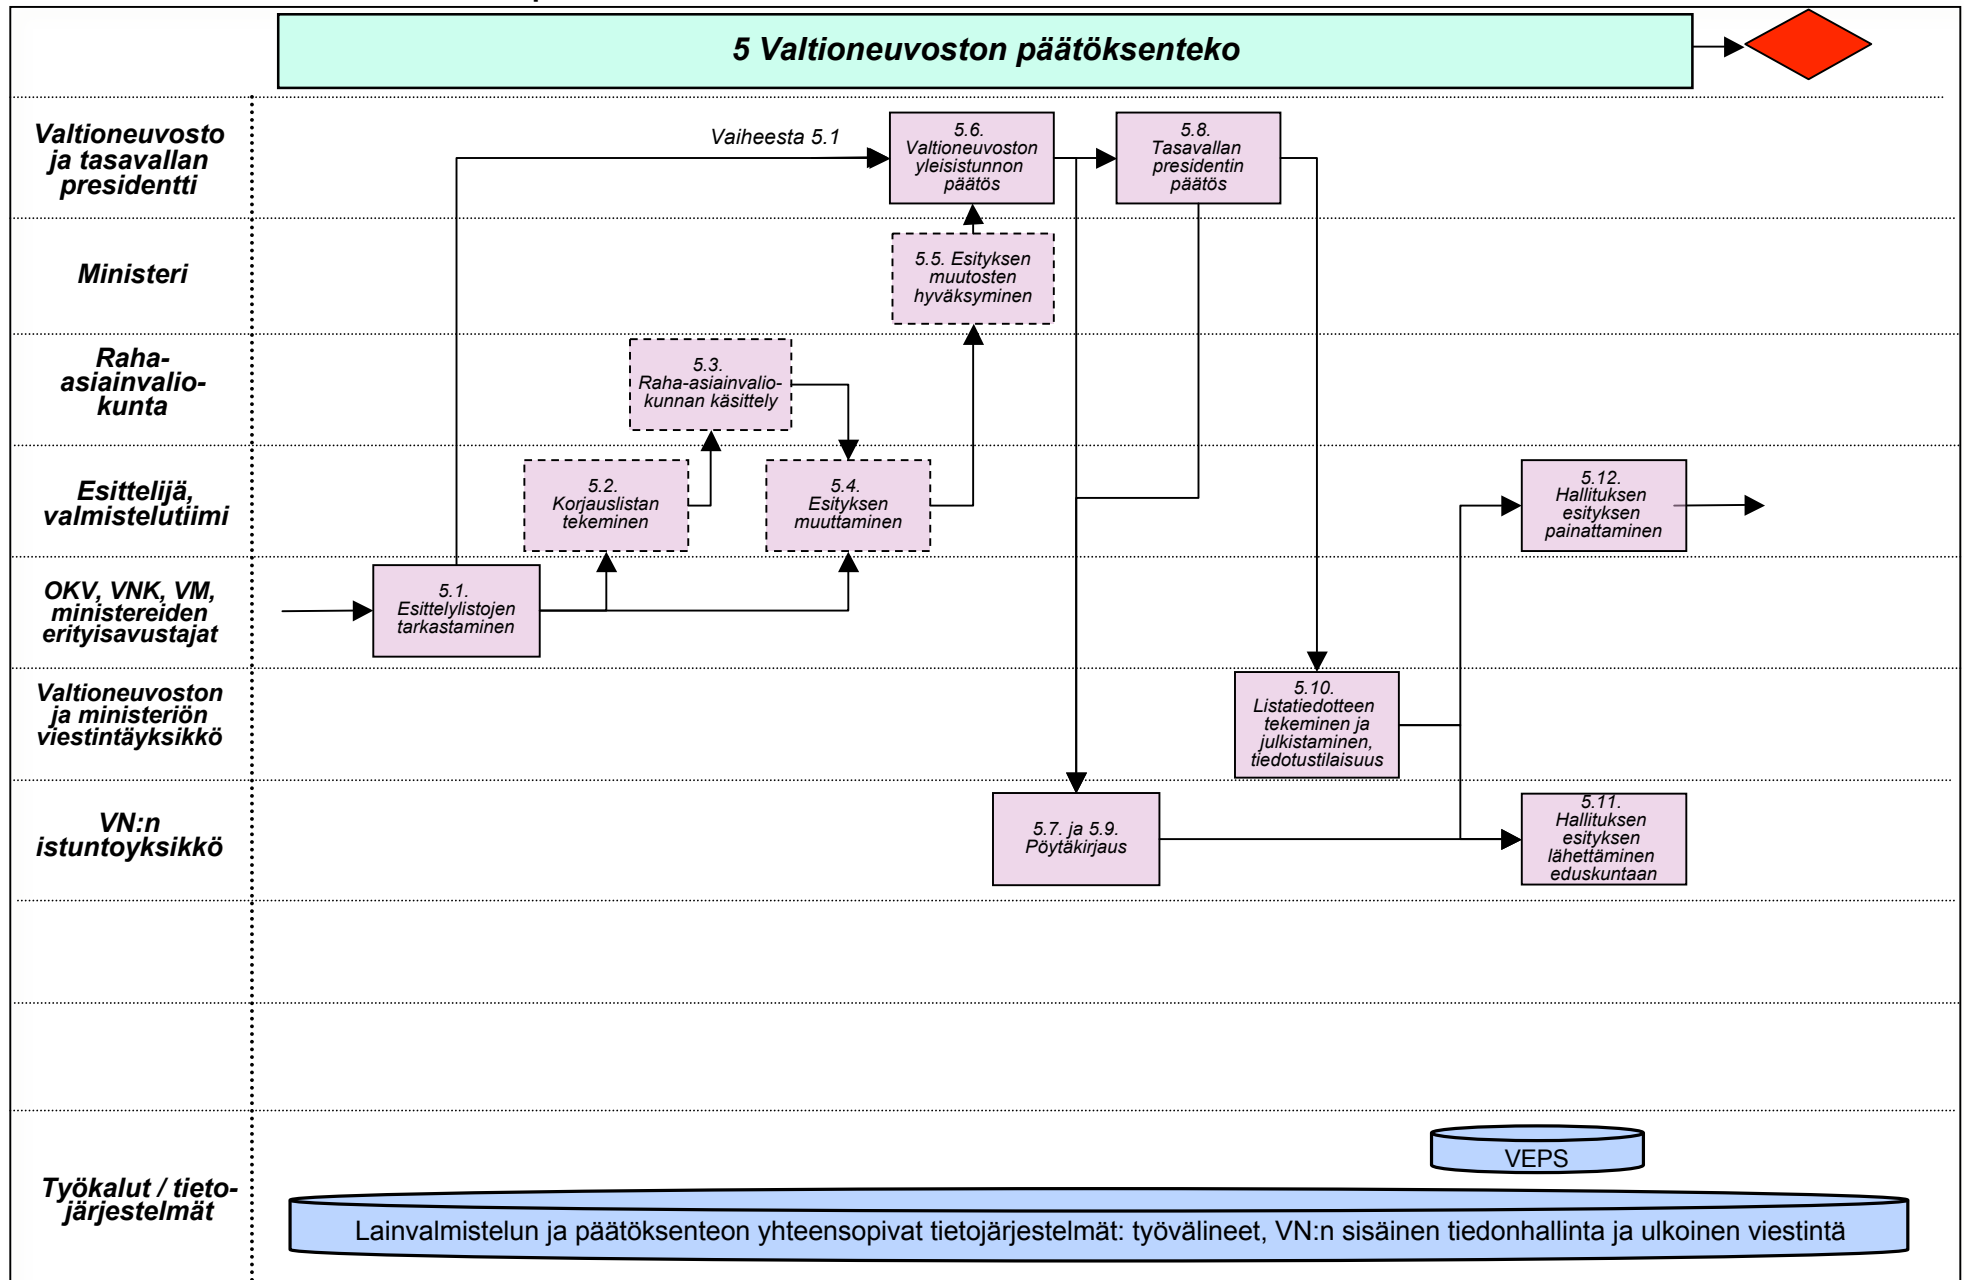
5 Valtioneuvoston päätöksenteko

Valtioneuvosto ja tasavallan presidentti

Ministeri

Raha-asiainvaliokunta

Esittelijä, valmistelutiimi

OKV, VNK, VM, ministereiden erityisavustajat

Valtioneuvoston ja ministeriön viestintäyksikkö

VN:n istuntoyksikkö

Työkalut / tietojärjestelmät

Vaiheesta 5.1

5.6. Valtioneuvoston yleisistunnon päätös

5.8. Tasavallan presidentin päätös

5.5. Esityksen muutosten hyväksyminen

5.3. Raha-asiainvaliokunnan käsittely

5.2. Korjauslistan tekeminen

5.4. Esityksen muuttaminen

5.12. Hallituksen esityksen painattaminen

5.1. Esittelylistojen tarkastaminen

5.10. Listatiedotteen tekeminen ja julkistaminen, tiedotustilaisuus

5.7. ja 5.9. Pöytäkirjaus

5.11. Hallituksen esityksen lähettäminen eduskuntaan

VEPS

Lainvalmistelun ja päätöksenteon yhteensopivat tietojärjestelmät: työvälineet, VN:n sisäinen tiedonhallinta ja ulkoinen viestintä